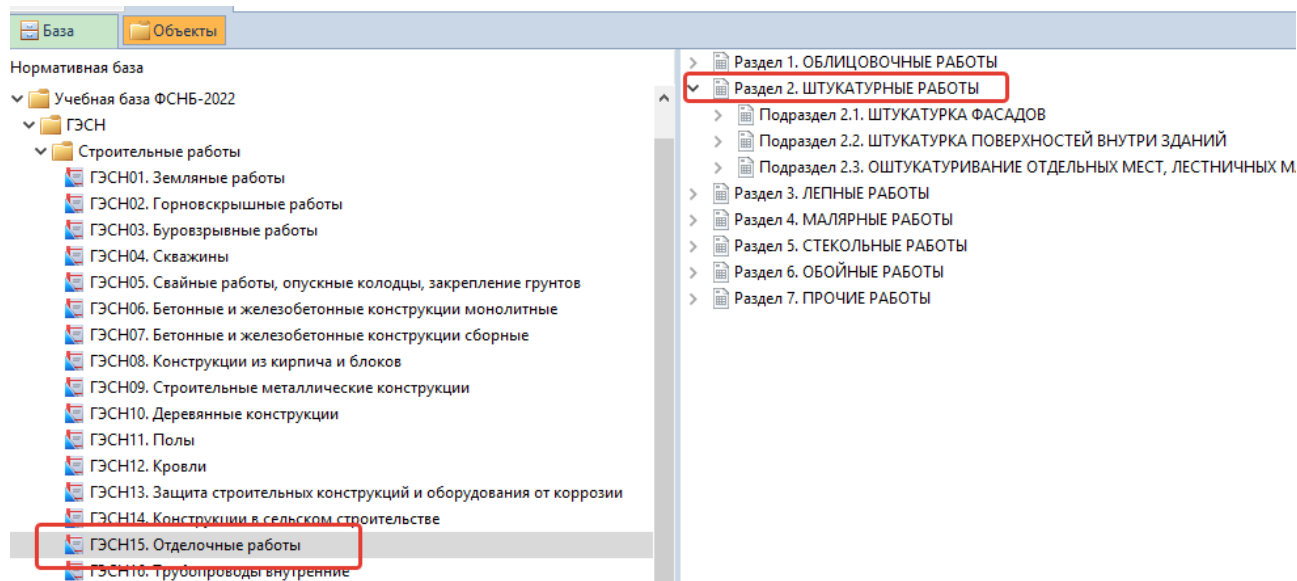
База
Объекты

Нормативная база
Учебная база ФСНБ-2022
ГЭСН
Строительные работы
ГЭСН01. Земляные работы
ГЭСН02. Горновскрышные работы
ГЭСН03. Буровзрывные работы
ГЭСН04. Скважины
ГЭСН05. Свайные работы, опускные колодцы, закрепление грунтов
ГЭСН06. Бетонные и железобетонные конструкции монолитные
ГЭСН07. Бетонные и железобетонные конструкции сборные
ГЭСН08. Конструкции из кирпича и блоков
ГЭСН09. Строительные металлические конструкции
ГЭСН10. Деревянные конструкции
ГЭСН11. Полы
ГЭСН12. Кровли
ГЭСН13. Защита строительных конструкций и оборудования от коррозии
ГЭСН14. Конструкции в сельском строительстве
ГЭСН15. Отделочные работы
ГЭСН16. Трубопроводы внутренние

Раздел 1. ОБЛИЦОВОЧНЫЕ РАБОТЫ
Раздел 2. ШТУКАТУРНЫЕ РАБОТЫ
Подраздел 2.1. ШТУКАТУРКА ФАСАДОВ
Подраздел 2.2. ШТУКАТУРКА ПОВЕРХНОСТЕЙ ВНУТРИ ЗДАНИЙ
Подраздел 2.3. ОШТУКАТУРИВАНИЕ ОТДЕЛЬНЫХ МЕСТ, ЛЕСТНИЧНЫХ М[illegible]
Раздел 3. ЛЕПНЫЕ РАБОТЫ
Раздел 4. МАЛЯРНЫЕ РАБОТЫ
Раздел 5. СТЕКОЛЬНЫЕ РАБОТЫ
Раздел 6. ОБОЙНЫЕ РАБОТЫ
Раздел 7. ПРОЧИЕ РАБОТЫ